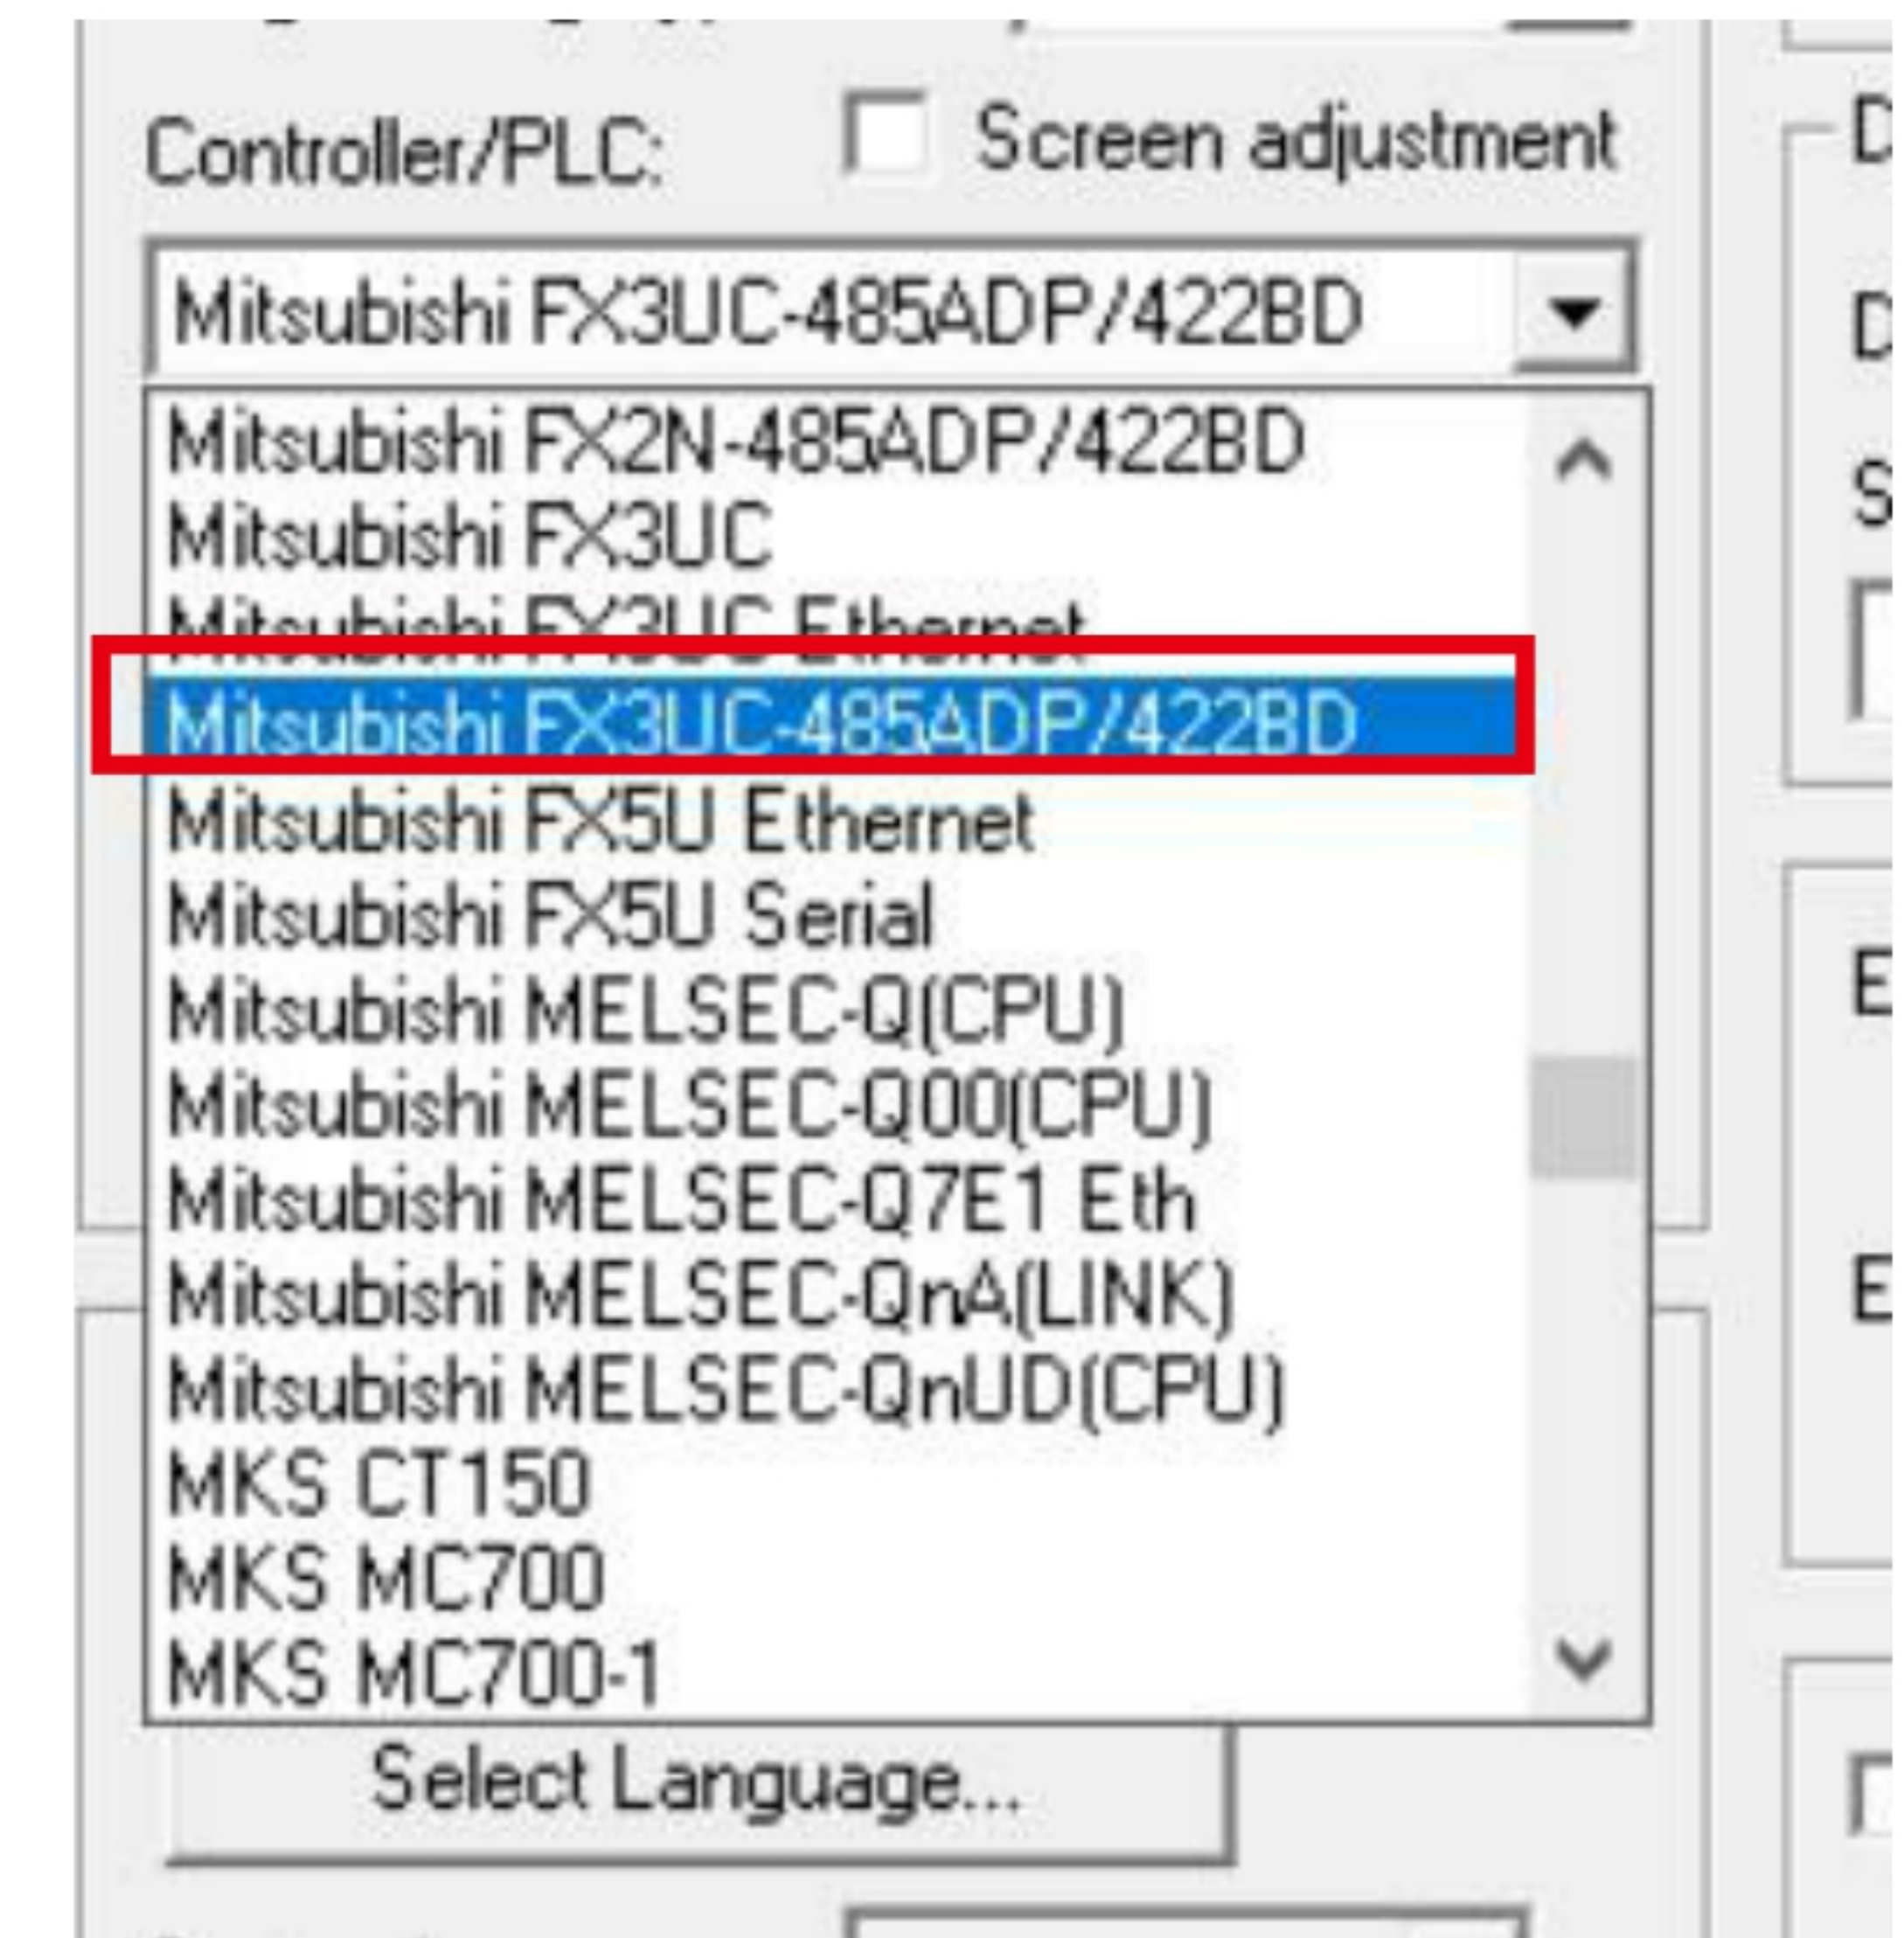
Controller/PLC:

Screen adjustment

Mitsubishi FX3UC-485ADP/422BD

Mitsubishi FX2N-485ADP/422BD
Mitsubishi FX3UC
Mitsubishi FX3UC Ethernet
Mitsubishi FX3UC-485ADP/422BD
Mitsubishi FX5U Ethernet
Mitsubishi FX5U Serial
Mitsubishi MELSEC-Q(CPU)
Mitsubishi MELSEC-Q00(CPU)
Mitsubishi MELSEC-Q7E1 Eth
Mitsubishi MELSEC-QnA(LINK)
Mitsubishi MELSEC-QnUD(CPU)
MKS CT150
MKS MC700
MKS MC700-1

Select Language...

D
D
S
E
E